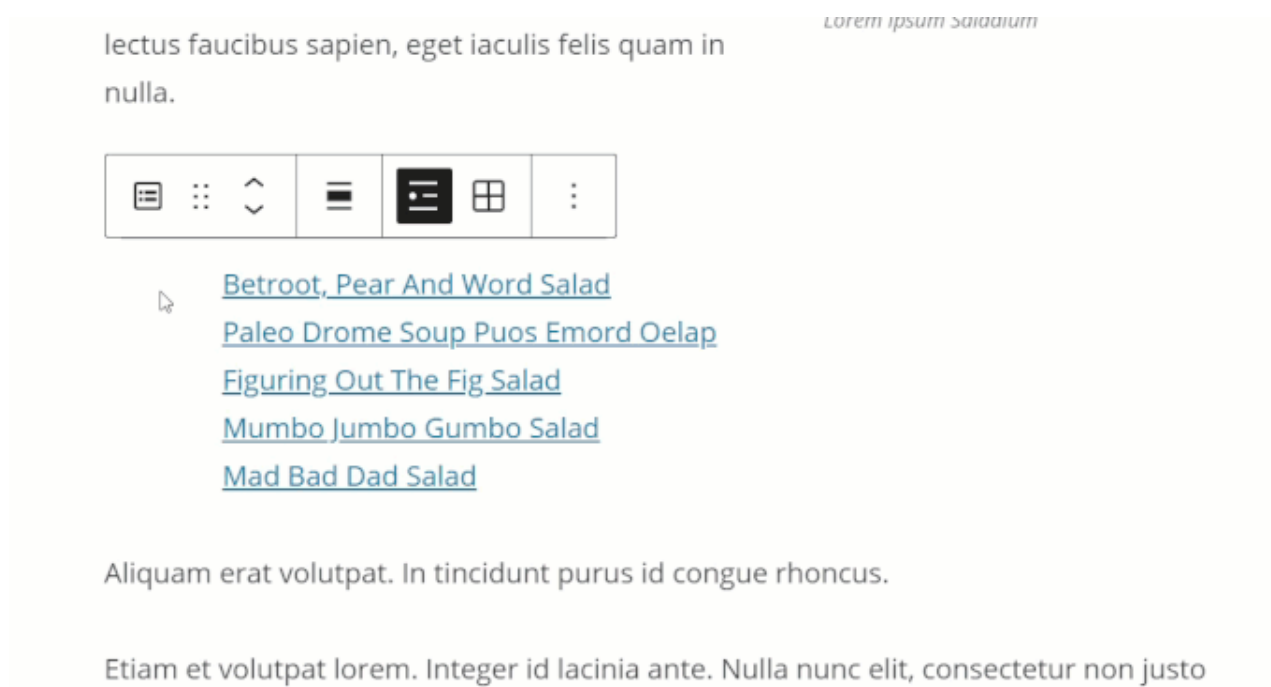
Lorem Ipsum Saladum

lectus faucibus sapien, eget iaculis felis quam in nulla.

Betroot, Pear And Word Salad
Paleo Drome Soup Puos Emord Oelap
Figuring Out The Fig Salad
Mumbo Jumbo Gumbo Salad
Mad Bad Dad Salad

Aliquam erat volutpat. In tincidunt purus id congue rhoncus.

Etiam et volutpat lorem. Integer id lacinia ante. Nulla nunc elit, consectetur non justo